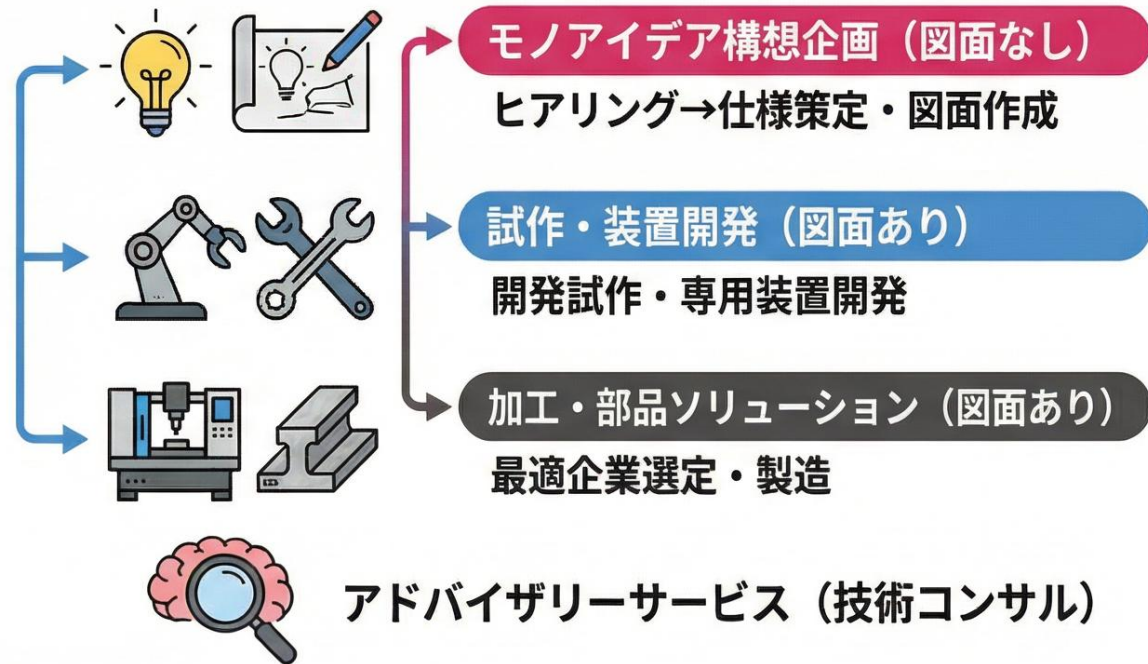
モノアイデア構想企画（図面なし）
ヒアリング→仕様策定・図面作成

試作・装置開発（図面あり）
開発試作・専用装置開発

加工・部品ソリューション（図面あり）
最適企業選定・製造

アドバイザリーサービス（技術コンサル）